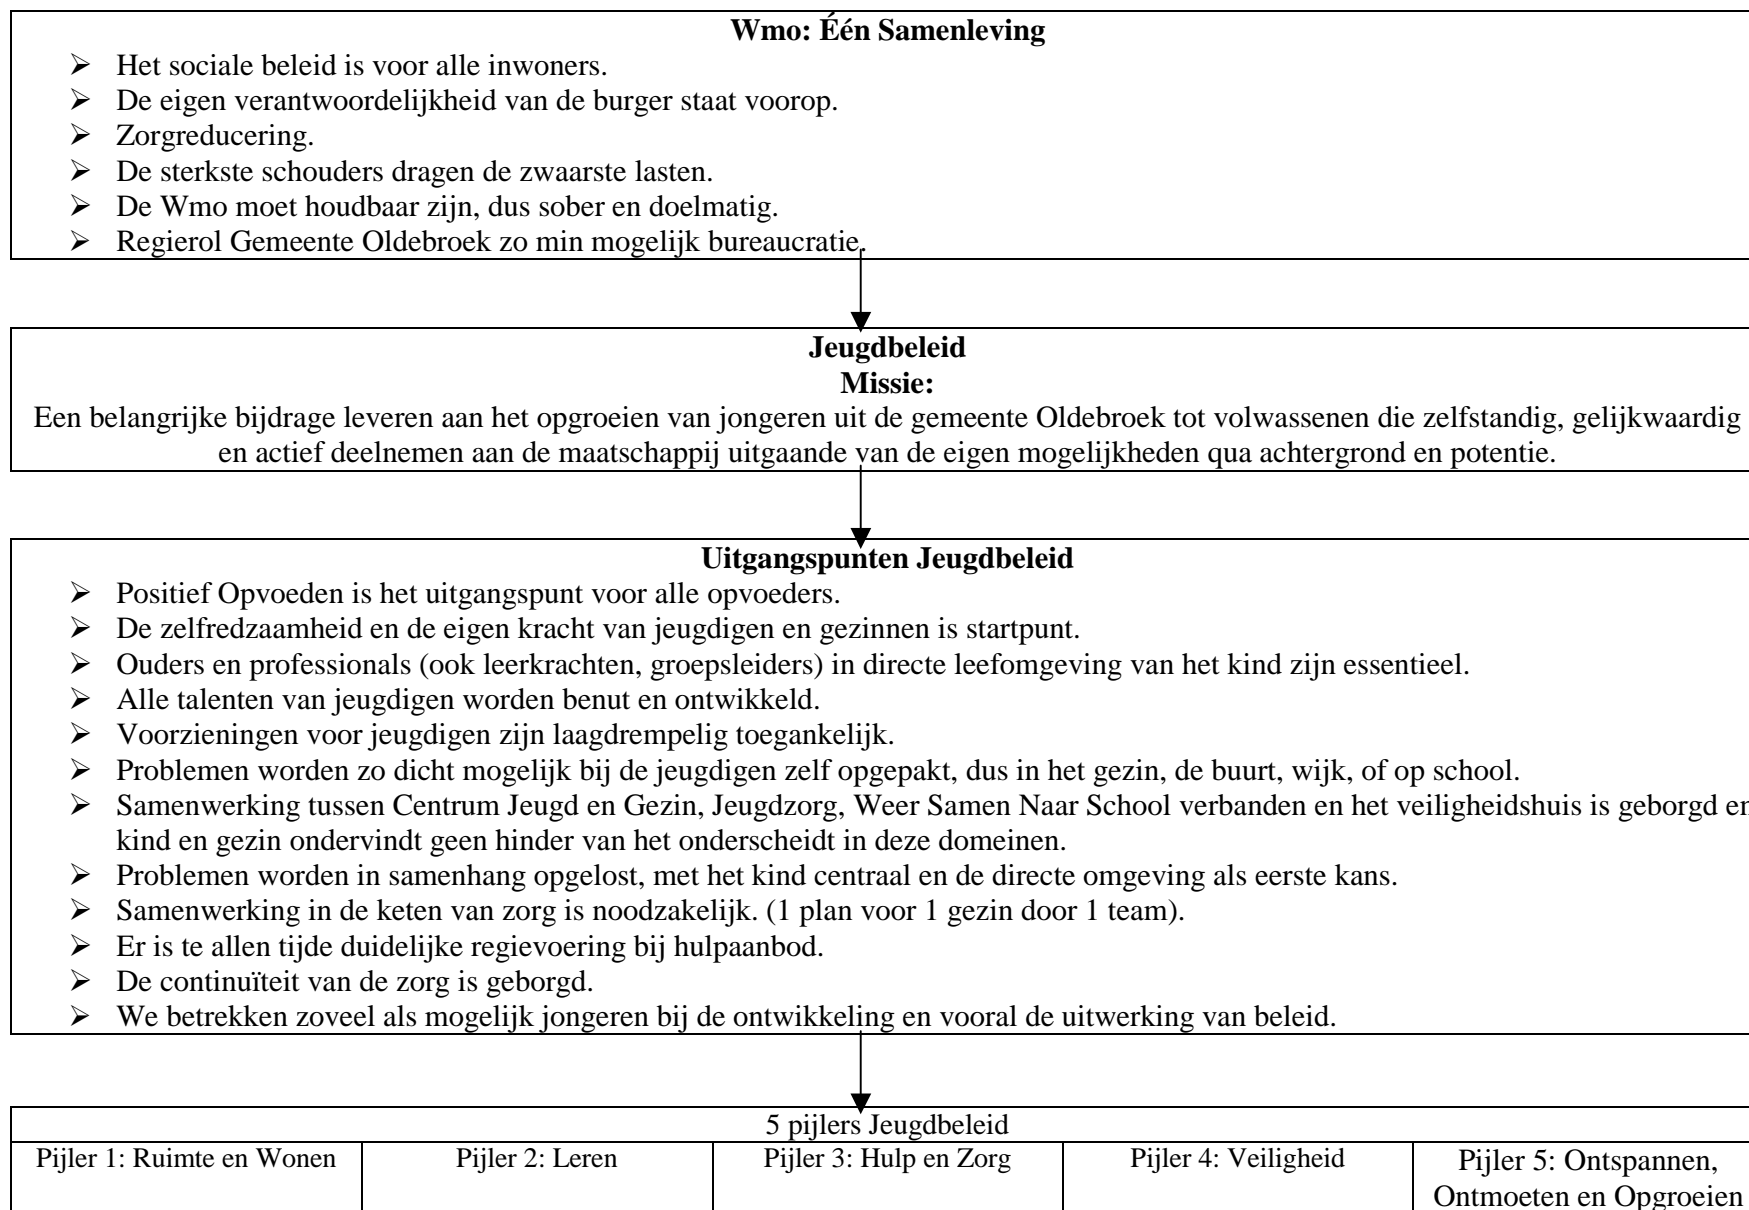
**Wmo: Één Samenleving**

- Het sociale beleid is voor alle inwoners.
- De eigen verantwoordelijkheid van de burger staat voorop.
- Zorgreducering.
- De sterkste schouders dragen de zwaarste lasten.
- De Wmo moet houdbaar zijn, dus sober en doelmatig.
- Regierol Gemeente Oldebroek zo min mogelijk bureaucratie.

**Jeugdbeleid**
**Missie:**
Een belangrijke bijdrage leveren aan het opgroeien van jongeren uit de gemeente Oldebroek tot volwassenen die zelfstandig, gelijkwaardig en actief deelnemen aan de maatschappij uitgaande van de eigen mogelijkheden qua achtergrond en potentie.

**Uitgangspunten Jeugdbeleid**

- Positief Opvoeden is het uitgangspunt voor alle opvoeders.
- De zelfredzaamheid en de eigen kracht van jeugdigen en gezinnen is startpunt.
- Ouders en professionals (ook leerkrachten, groepsleiders) in directe leefomgeving van het kind zijn essentieel.
- Alle talenten van jeugdigen worden benut en ontwikkeld.
- Voorzieningen voor jeugdigen zijn laagdrempelig toegankelijk.
- Problemen worden zo dicht mogelijk bij de jeugdigen zelf opgepakt, dus in het gezin, de buurt, wijk, of op school.
- Samenwerking tussen Centrum Jeugd en Gezin, Jeugdzorg, Weer Samen Naar School verbanden en het veiligheidshuis is geborgd en kind en gezin ondervindt geen hinder van het onderscheidt in deze domeinen.
- Problemen worden in samenhang opgelost, met het kind centraal en de directe omgeving als eerste kans.
- Samenwerking in de keten van zorg is noodzakelijk. (1 plan voor 1 gezin door 1 team).
- Er is te allen tijde duidelijke regievoering bij hulpaanbod.
- De continuïteit van de zorg is geborgd.
- We betrekken zoveel als mogelijk jongeren bij de ontwikkeling en vooral de uitwerking van beleid.

| 5 pijlers Jeugdbeleid | | | | |
|---|---|---|---|---|
| Pijler 1: Ruimte en Wonen | Pijler 2: Leren | Pijler 3: Hulp en Zorg | Pijler 4: Veiligheid | Pijler 5: Ontspannen, Ontmoeten en Opgroeien |